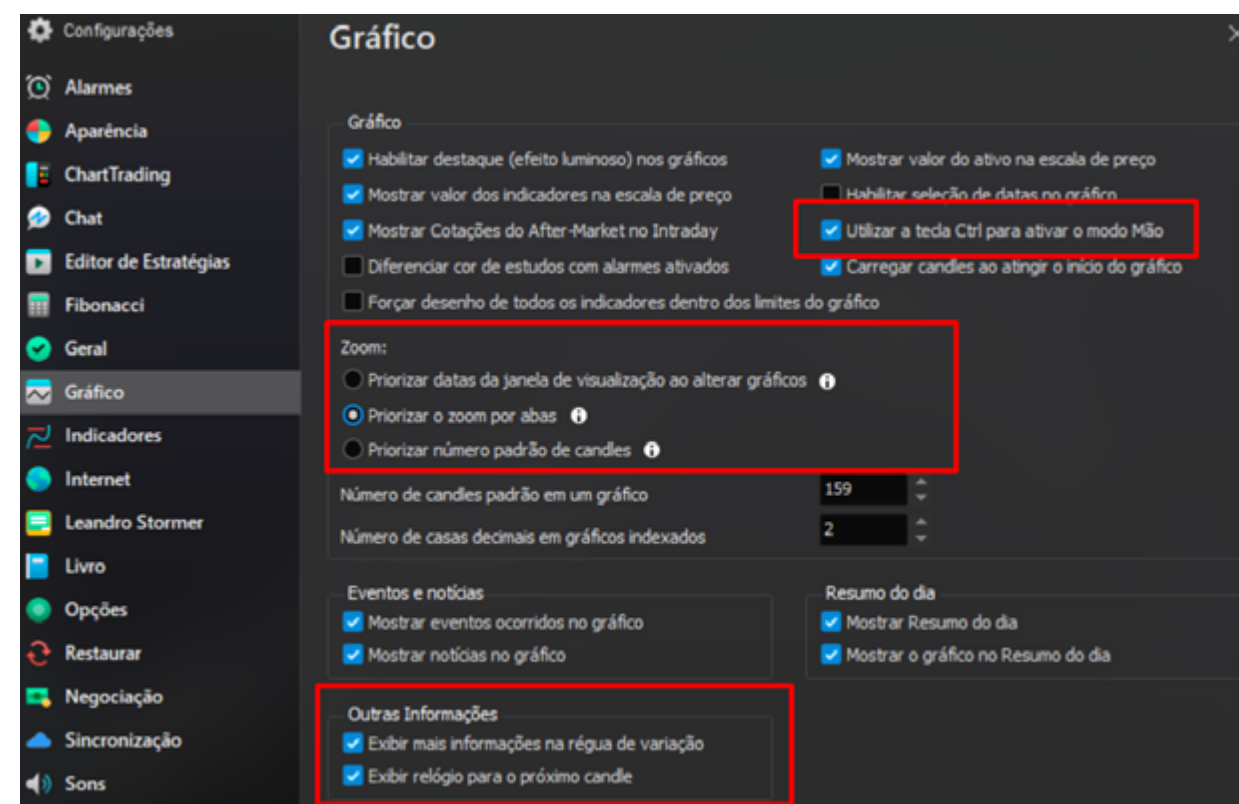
Configurações
Alarmes
Aparência
ChartTrading
Chat
Editor de Estratégias
Fibonacci
Geral
Gráfico
Indicadores
Internet
Leandro Stormer
Livro
Opções
Restaurar
Negociação
Sincronização
Sons

Gráfico

Gráfico
Habilitar destaque (efeito luminoso) nos gráficos
Mostrar valor do ativo na escala de preço
Mostrar valor dos indicadores na escala de preço
Habilitar seleção de datas no gráfico
Mostrar Cotações do After-Market no Intraday
Utilizar a tecla Ctrl para ativar o modo Mão
Diferenciar cor de estudos com alarmes ativados
Carregar candles ao atingir o início do gráfico
Forçar desenho de todos os indicadores dentro dos limites do gráfico

Zoom:
Priorizar datas da janela de visualização ao alterar gráficos
Priorizar o zoom por abas
Priorizar número padrão de candles

Número de candles padrão em um gráfico 159
Número de casas decimais em gráficos indexados 2

Eventos e notícias
Mostrar eventos ocorridos no gráfico
Mostrar notícias no gráfico

Resumo do dia
Mostrar Resumo do dia
Mostrar o gráfico no Resumo do dia

Outras Informações
Exibir mais informações na régua de variação
Exibir relógio para o próximo candle